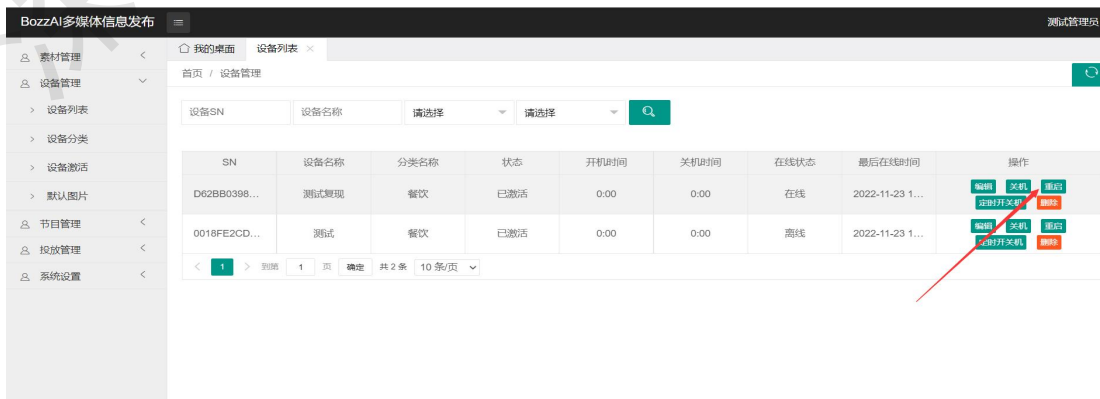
BozzAI多媒体信息发布

测试管理员

素材管理
设备管理
设备列表
设备分类
设备激活
默认图片
节目管理
投放管理
系统设置

我的桌面 设备列表 ×

首页 / 设备管理

设备SN 设备名称 请选择 请选择

| SN | 设备名称 | 分类名称 | 状态 | 开机时间 | 关机时间 | 在线状态 | 最后在线时间 | 操作 |
|---|---|---|---|---|---|---|---|---|
| D62BB0398... | 测试复现 | 餐饮 | 已激活 | 0:00 | 0:00 | 在线 | 2022-11-23 1... | 编辑 关机 重启 定时开关机 删除 |
| 0018FE2CD... | 测试 | 餐饮 | 已激活 | 0:00 | 0:00 | 离线 | 2022-11-23 1... | 编辑 关机 重启 定时开关机 删除 |

1 到第 1 页 确定 共 2 条 10 条/页